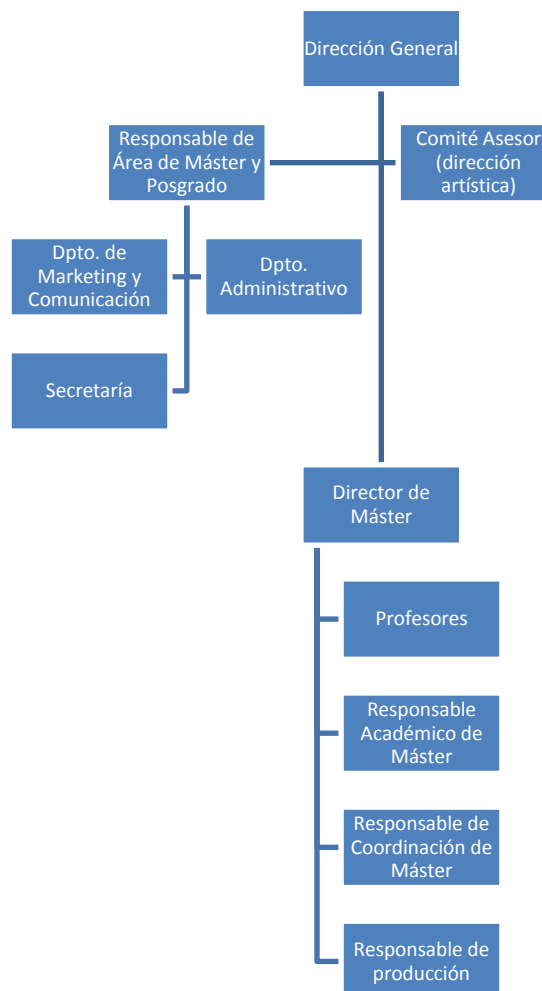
Dirección General

Responsable de Área de Máster y Posgrado

Comité Asesor (dirección artística)

Dpto. de Marketing y Comunicación

Dpto. Administrativo

Secretaría

Director de Máster

Profesores

Responsable Académico de Máster

Responsable de Coordinación de Máster

Responsable de producción